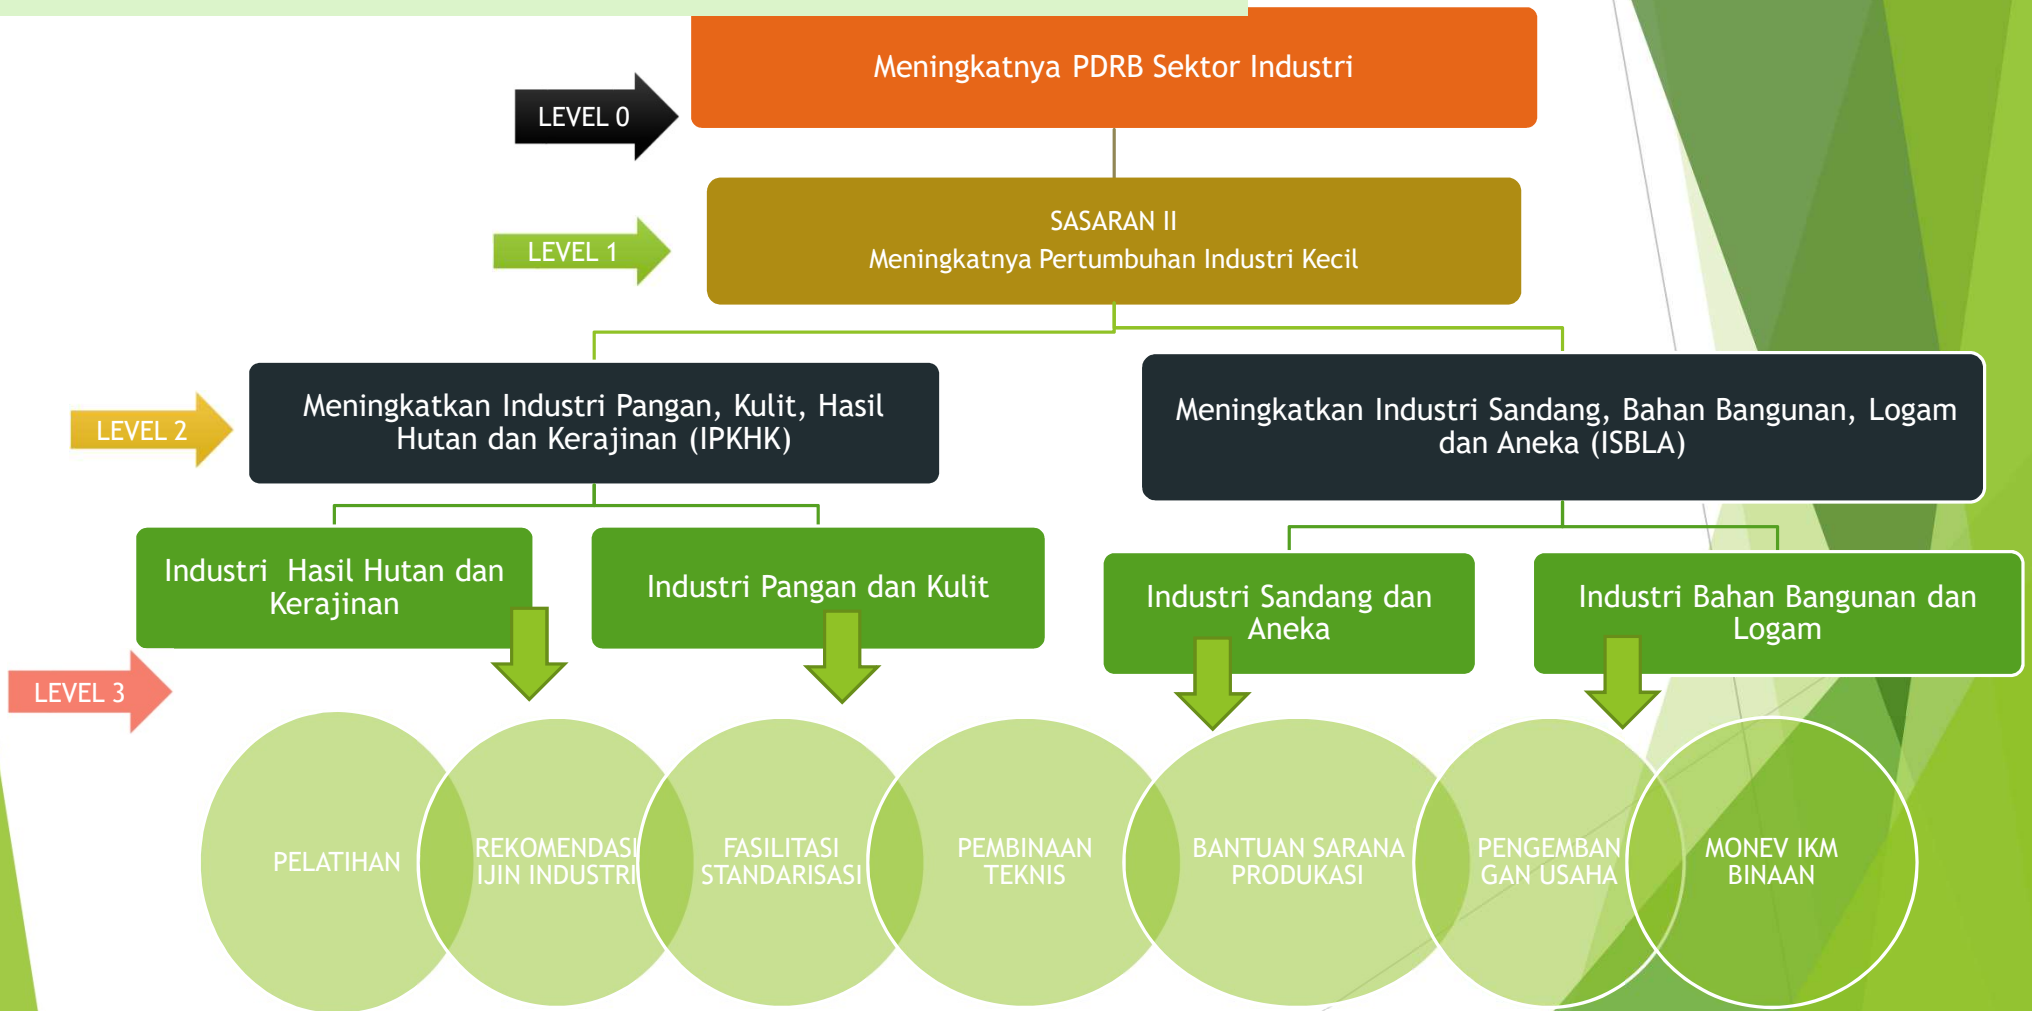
LEVEL 0

Meningkatnya PDRB Sektor Industri

LEVEL 1

SASARAN II
Meningkatnya Pertumbuhan Industri Kecil

LEVEL 2

Meningkatkan Industri Pangan, Kulit, Hasil Hutan dan Kerajinan (IPKHK)

Meningkatkan Industri Sandang, Bahan Bangunan, Logam dan Aneka (ISBLA)

Industri Hasil Hutan dan Kerajinan

Industri Pangan dan Kulit

Industri Sandang dan Aneka

Industri Bahan Bangunan dan Logam

LEVEL 3

PELATIHAN

REKOMENDASI IJIN INDUSTRI

FASILITASI STANDARISASI

PEMBINAAN TEKNIS

BANTUAN SARANA PRODUKASI

PENGEMBANGAN USAHA

MONEV IKM BINAAN